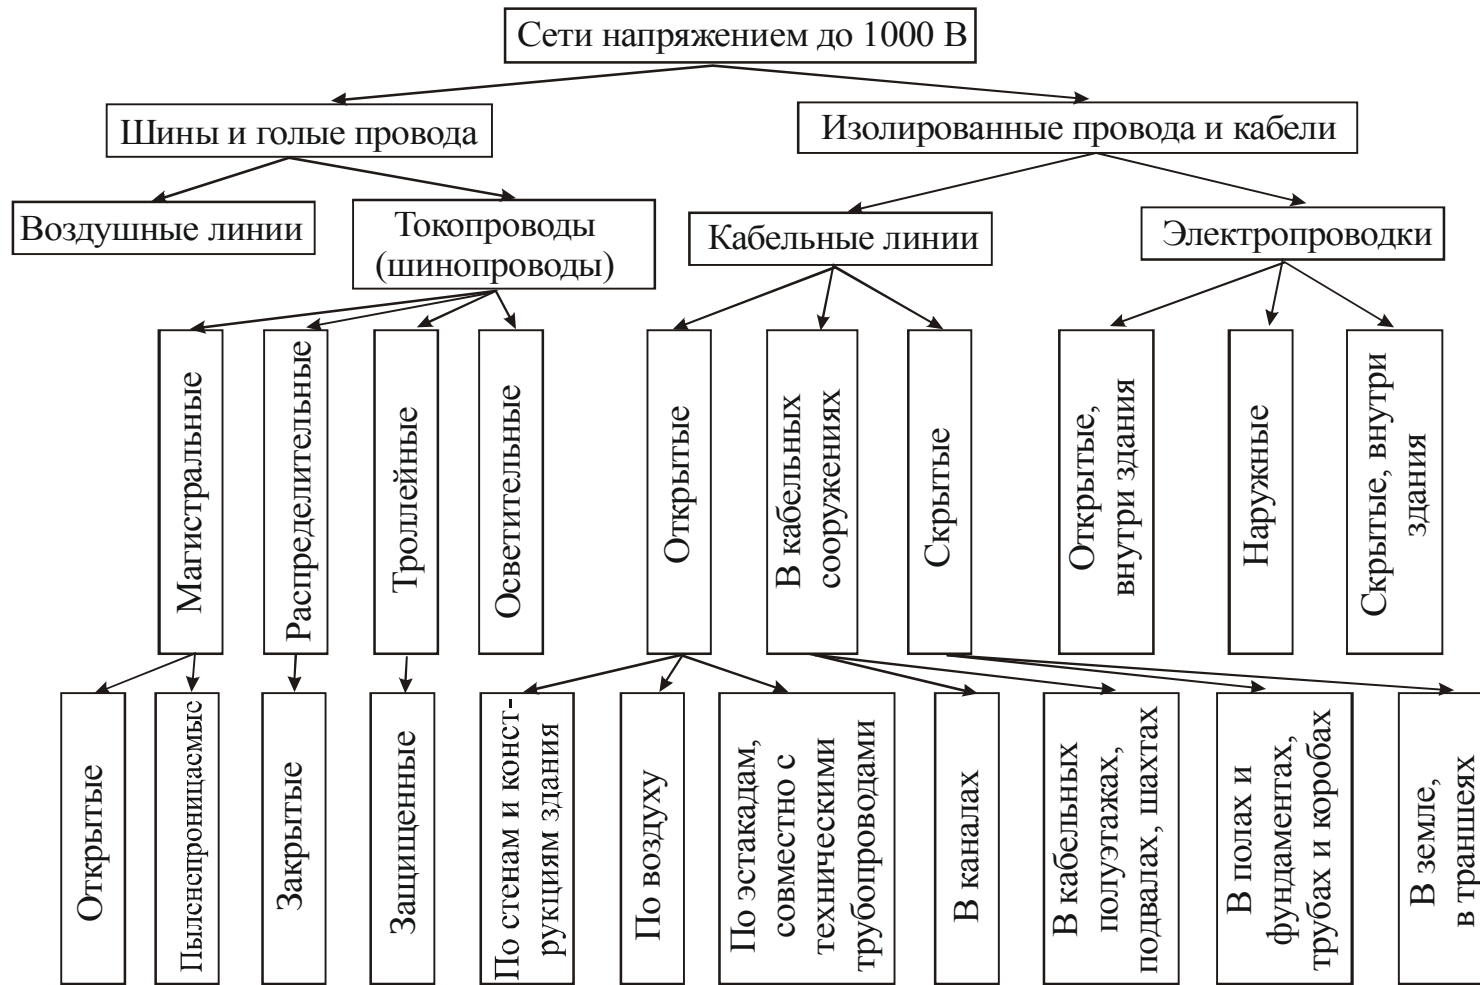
Сети напряжением до 1000 В

Шины и голые провода

Изолированные провода и кабели

Воздушные линии

Токопроводы (шинопроводы)

Кабельные линии

Электропроводки

Магистральные

Распределительные

Троллейные

Осветительные

Открытые

В кабельных сооружениях

Скрытые

Открытые, внутри здания

Наружные

Скрытые, внутри здания

Открытые

Пыленепроницаемые

Закрытые

Защищенные

По стенам и конструкциям здания

По воздуху

По эстакадам, совместно с техническими трубопроводами

В каналах

В кабельных полуэтажах, подвалах, шахтах

В полах и фундаментах, трубах и коробах

В земле, в траншеях